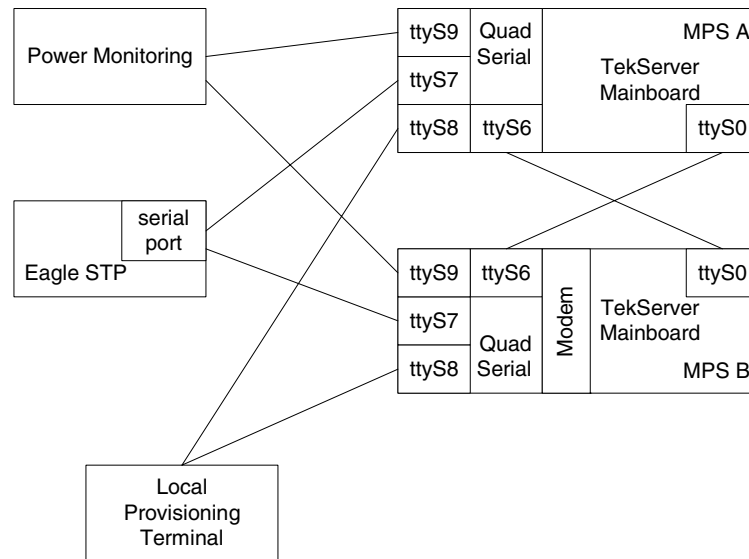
Power Monitoring

ttyS9
Quad Serial
MPS A
ttyS7
TekServer Mainboard
ttyS8
ttyS6
ttyS0

serial port
Eagle STP

ttyS9
ttyS6
Modem
ttyS0
TekServer Mainboard
ttyS7
Quad Serial
ttyS8
MPS B

Local Provisioning Terminal